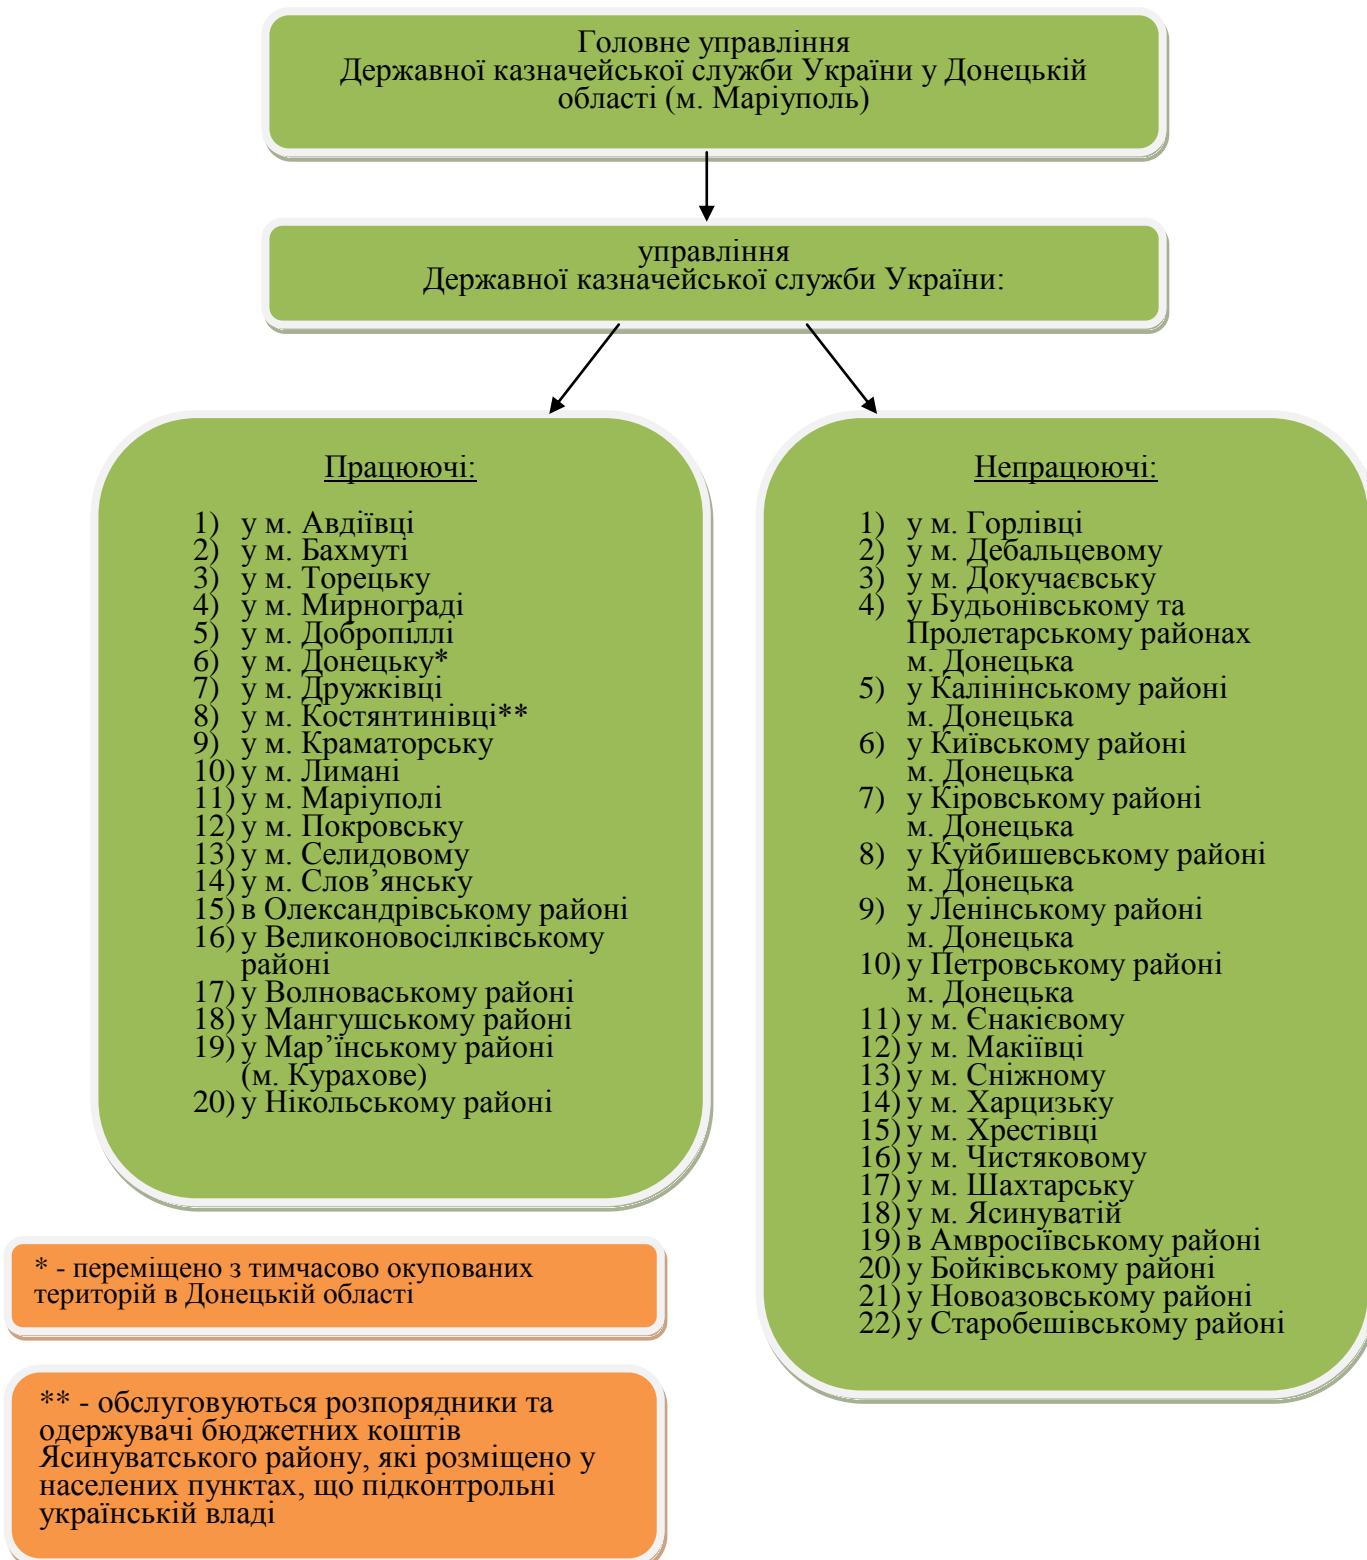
Головне управління
Державної казначейської служби України у Донецькій області (м. Маріуполь)

управління
Державної казначейської служби України:

Працюючі:

1) у м. Авдіївці
2) у м. Бахмуті
3) у м. Торецьку
4) у м. Мирнограді
5) у м. Добропіллі
6) у м. Донецьку*
7) у м. Дружківці
8) у м. Костянтинівці**
9) у м. Краматорську
10) у м. Лимані
11) у м. Маріуполі
12) у м. Покровську
13) у м. Селидовому
14) у м. Слов’янську
15) в Олександрівському районі
16) у Великоновосілківському районі
17) у Волноваському районі
18) у Мангушському районі
19) у Мар’їнському районі (м. Курахове)
20) у Нікольському районі

Непрацюючі:

1) у м. Горлівці
2) у м. Дебальцевому
3) у м. Докучаєвську
4) у Будьонівському та Пролетарському районах м. Донецька
5) у Калінінському районі м. Донецька
6) у Київському районі м. Донецька
7) у Кіровському районі м. Донецька
8) у Куйбишевському районі м. Донецька
9) у Ленінському районі м. Донецька
10) у Петровському районі м. Донецька
11) у м. Єнакієвому
12) у м. Макіївці
13) у м. Сніжному
14) у м. Харцизьку
15) у м. Хрестівці
16) у м. Чистяковому
17) у м. Шахтарську
18) у м. Ясинуватій
19) в Амвросіївському районі
20) у Бойківському районі
21) у Новоазовському районі
22) у Старобешівському районі

* - переміщено з тимчасово окупованих територій в Донецькій області

** - обслуговуються розпорядники та одержувачі бюджетних коштів Ясинуватського району, які розміщено у населених пунктах, що підконтрольні українській владі